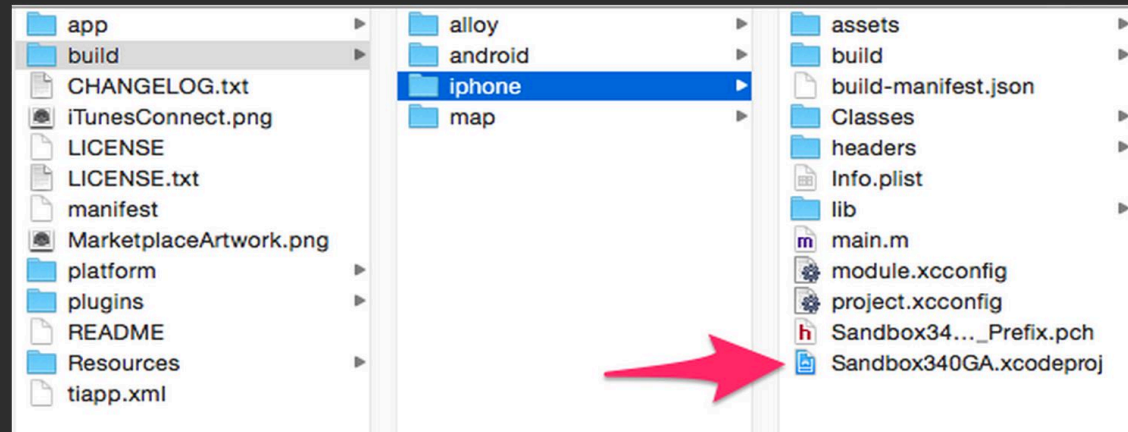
app
build
CHANGELOG.txt
iTunesConnect.png
LICENSE
LICENSE.txt
manifest
MarketplaceArtwork.png
platform
plugins
README
Resources
tiapp.xml

alloy
android
iphone
map

assets
build
build-manifest.json
Classes
headers
Info.plist
lib
m main.m
module.xcconfig
project.xcconfig
h Sandbox34..._Prefix.pch
Sandbox340GA.xcodeproj